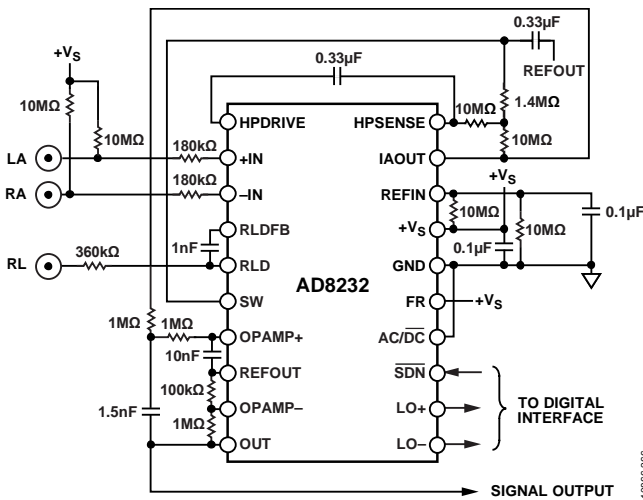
0.33µF
REFOUT
0.33µF
+$V_S$
10MΩ
10MΩ
HPDRIVE
HPSENSE
10MΩ
1.4MΩ
10MΩ
LA
180kΩ
+IN
IAOUT
RA
180kΩ
–IN
REFIN
+$V_S$
10MΩ
10MΩ
0.1µF
RLDFB
+$V_S$
0.1µF
RL
360kΩ
1nF
RLD
GND
AD8232
SW
FR
+$V_S$
1MΩ
1MΩ
OPAMP+
AC/$\overline{DC}$
10nF
REFOUT
$\overline{SDN}$
100kΩ
OPAMP–
LO+
TO DIGITAL INTERFACE
1.5nF
1MΩ
OUT
LO–
SIGNAL OUTPUT